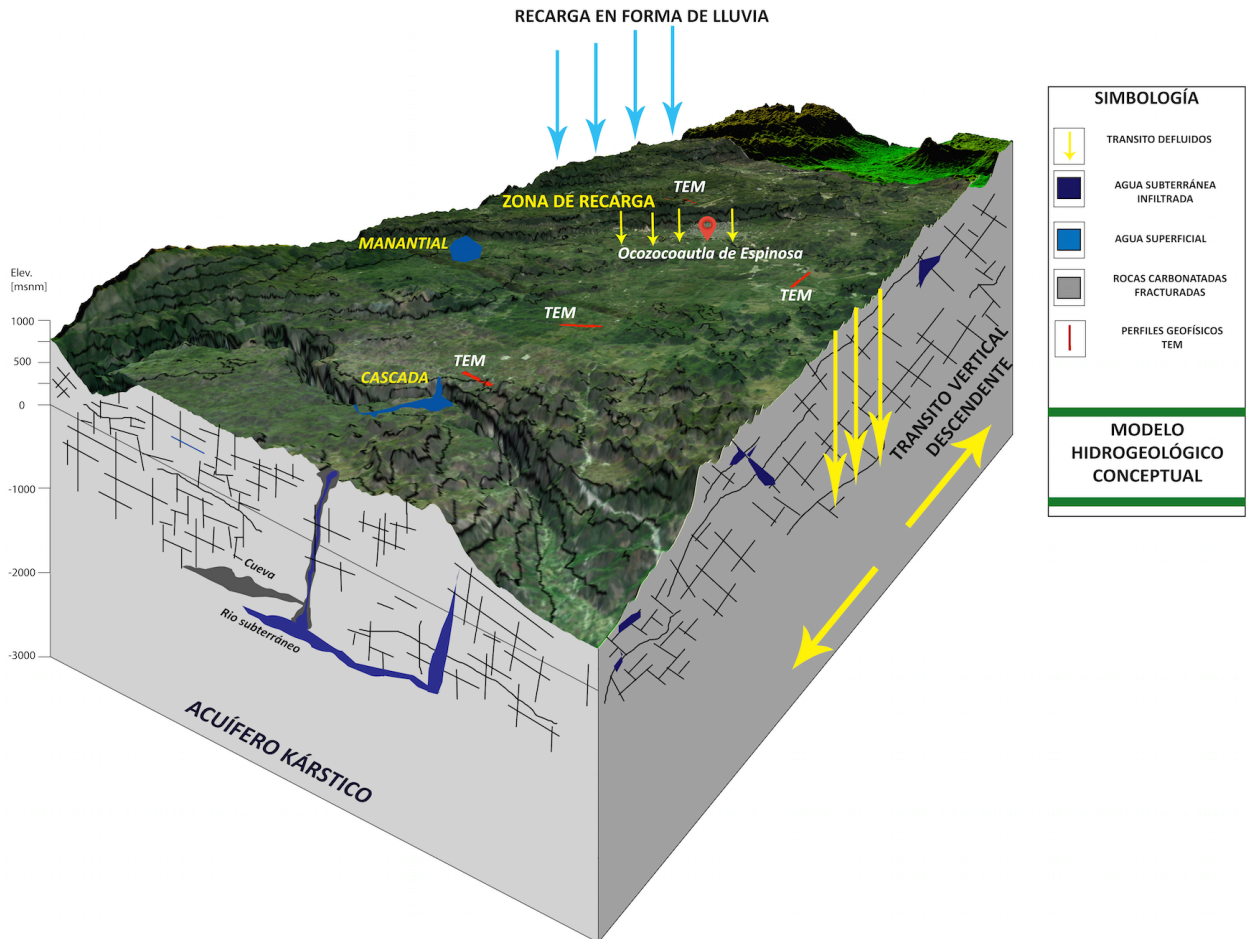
RECARGA EN FORMA DE LLUVIA

SIMBOLOGÍA

TRANSITO DEFLUIDOS

AGUA SUBTERRÁNEA INFILTRADA

AGUA SUPERFICIAL

ROCAS CARBONATADAS FRACTURADAS

PERFILES GEOFÍSICOS TEM

MODELO HIDROGEOLÓGICO CONCEPTUAL

TEM

ZONA DE RECARGA

MANANTIAL

Ocozocoautla de Espinosa

TEM

TEM

CASCADA

TEM

Elev. [msnm]

1000

500

0

-1000

-2000

-3000

Cueva

Rio subterráneo

TRANSITO VERTICAL DESCENDENTE

ACUÍFERO KÁRSTICO